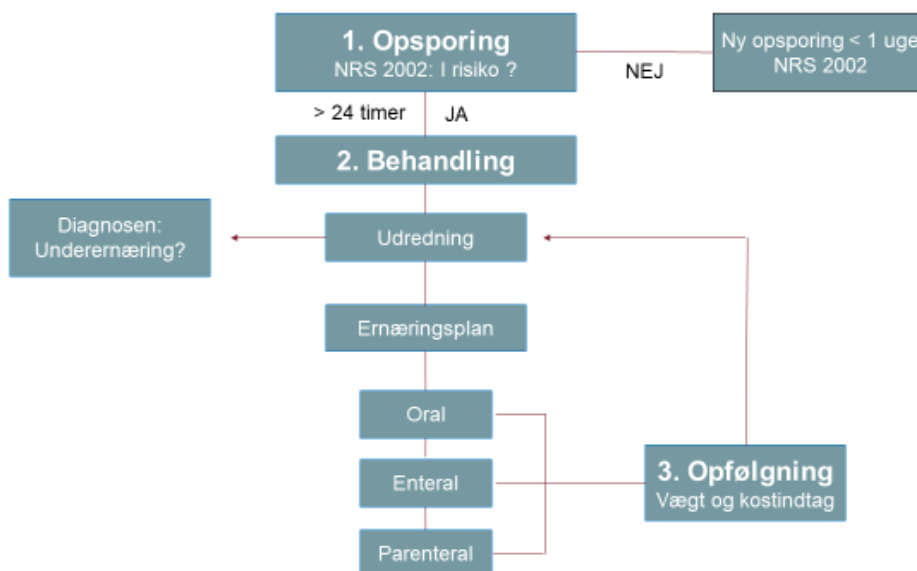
1. Opsporing
NRS 2002: I risiko ?

NEJ

Ny opsporing < 1 uge
NRS 2002

> 24 timer

JA

2. Behandling

Diagnosen:
Underernæring?

Udredning

Ernæringsplan

Oral

Enteral

Parenteral

3. Opfølgning
Vægt og kostindtag